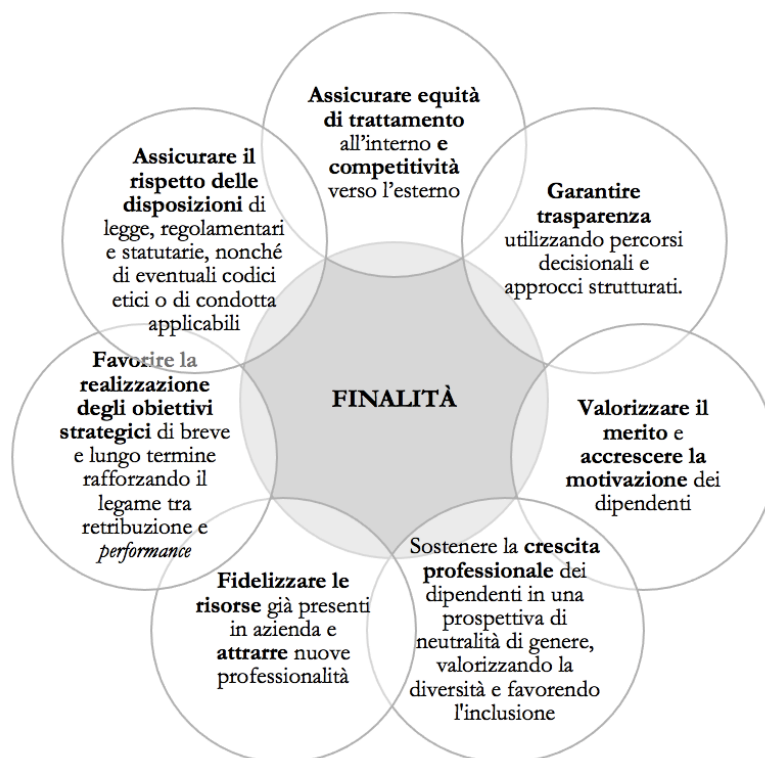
FINALITÀ

**Assicurare equità di trattamento** all'interno **e competitività** verso l'esterno

**Garantire trasparenza** utilizzando percorsi decisionali e approcci strutturati.

**Valorizzare il merito** e **accrescere la motivazione** dei dipendenti

Sostenere la **crescita professionale** dei dipendenti in una prospettiva di neutralità di genere, valorizzando la diversità e favorendo l'inclusione

**Fidelizzare le risorse** già presenti in azienda e **attrarre** nuove professionalità

**Favorire la realizzazione degli obiettivi strategici** di breve e lungo termine rafforzando il legame tra retribuzione e *performance*

**Assicurare il rispetto delle disposizioni** di legge, regolamentari e statutarie, nonché di eventuali codici etici o di condotta applicabili